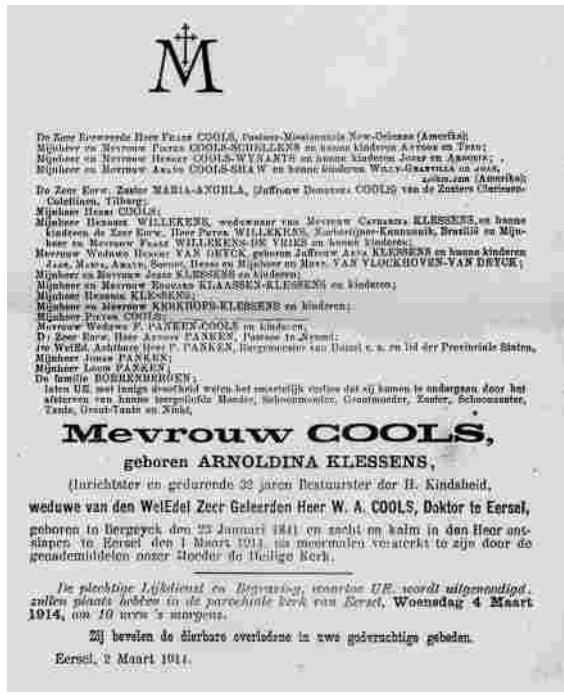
M

De Zeer Eerwaarde Heer Frans COOLS, Pastoor-Missionaris New-Orleans (Amerika);
Mijnheer en Mevrouw Pieter COOLS-SCHELLENS en hunne kinderen Antoon en Theo;
Mijnheer en Mevrouw Hubert COOLS-WYNANTS en hunne kinderen Josef en Arnoldine;
Mijnheer en Mevrouw Arend COOLS-SHAW en hunne kinderen Willy-Grenville en Joan, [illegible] (Amerika);
De Zeer Eerw. Zuster MARIA-ANGELA, (Juffrouw Dorothea COOLS) van de Zusters Clarissen-Colettinen, Tilburg;
Mijnheer Henri COOLS;
Mijnheer Hermanus WILLEKENS, weduwnaar van Mevrouw Catharina KLESSENS, en hunne kinderen de Zeer Eerw. Heer Petrus WILLEKENS, Norbertijner-Kanunnik, Brasilië en Mijnheer en Mevrouw Frans WILLEKENS-DE VRIES en hunne kinderen;
Mevrouw Weduwe Hubert VAN DIJCK, geboren Juffrouw Anna KLESSENS en hunne kinderen Jan, Maria, Anton, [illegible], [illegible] en Mijnheer en Mevr. VAN VLOCKHOVEN-VAN DIJCK;
Mijnheer en Mevrouw Jan KLESSENS en kinderen;
Mijnheer en Mevrouw Eduard KLAASSEN-KLESSENS en kinderen;
Mijnheer Hendrik KLESSENS;
Mijnheer en Mevrouw KORKHOPS-KLESSENS en kinderen;
Mijnheer Pieter COOLS;
Mevrouw Weduwe F. PANKEN-COOLS en kinderen,
De Zeer Eerw. Heer Antoon PANKEN, Pastoor te Nuenen;
Zre Weled. Achtbare Heer F. PANKEN, Burgemeester van Deurne e. a. en lid der Provinciale Staten,
Mijnheer Josef PANKEN;
Mijnheer Louis PANKEN;
De familie BORRENBERGEN;
laten UE. met innige droefheid weten het smartelijk verlies dat zij kwamen te ondergaan door het afsterven van hunne teergeliefde Moeder, Schoonmoeder, Grootmoeder, Zuster, Schoonzuster, Tante, Groot-Tante en Nicht,

Mevrouw COOLS,

geboren ARNOLDINA KLESSENS,

Oprichtster en gedurende 32 jaren Bestuurster der H. Kindsheid,

weduwe van den WelEdel Zeer Geleerden Heer W. A. COOLS, Doktor te Eersel,

geboren te Bergeyck den 23 Januari 1841 en zacht en kalm in den Heer ontslapen te Eersel den 1 Maart 1914, na meermalen versterkt te zijn door de genademiddelen onzer Moeder de Heilige Kerk.

De plechtige Lijkdienst en Begraving, waartoe UE. wordt uitgenoodigd, zullen plaats hebben in de parochiale kerk van Eersel, Woensdag 4 Maart 1914, om 10 uren 's morgens.

Zij bevelen de dierbare overledene in uwe godvruchtige gebeden.

Eersel, 2 Maart 1914.